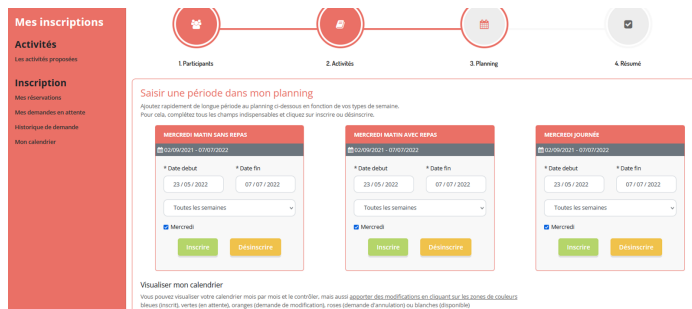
Mes inscriptions

Activités

Les activités proposées

Inscription

Mes réservations

Mes demandes en attente

Historique de demande

Mon calendrier

1. Participants

2. Activités

3. Planning

4. Résumé

Saisir une période dans mon planning

Ajoutez rapidement de longue période au planning ci-dessous en fonction de vos types de semaine.
Pour cela, complétez tous les champs indispensables et cliquez sur inscrire ou désinscrire.

MERCREDI MATIN SANS REPAS

02/09/2021 - 07/07/2022

* Date debut

23 / 05 / 2022

* Date fin

07 / 07 / 2022

Toutes les semaines

Mercredi

Inscrire

Désinscrire

MERCREDI MATIN AVEC REPAS

02/09/2021 - 07/07/2022

* Date debut

23 / 05 / 2022

* Date fin

07 / 07 / 2022

Toutes les semaines

Mercredi

Inscrire

Désinscrire

MERCREDI JOURNÉE

02/09/2021 - 07/07/2022

* Date debut

23 / 05 / 2022

* Date fin

07 / 07 / 2022

Toutes les semaines

Mercredi

Inscrire

Désinscrire

Visualiser mon calendrier

Vous pouvez visualiser votre calendrier mois par mois et le contrôler, mais aussi apporter des modifications en cliquant sur les zones de couleurs bleues (inscrit), vertes (en attente), oranges (demande de modification), roses (demande d'annulation) ou blanches (disponible)